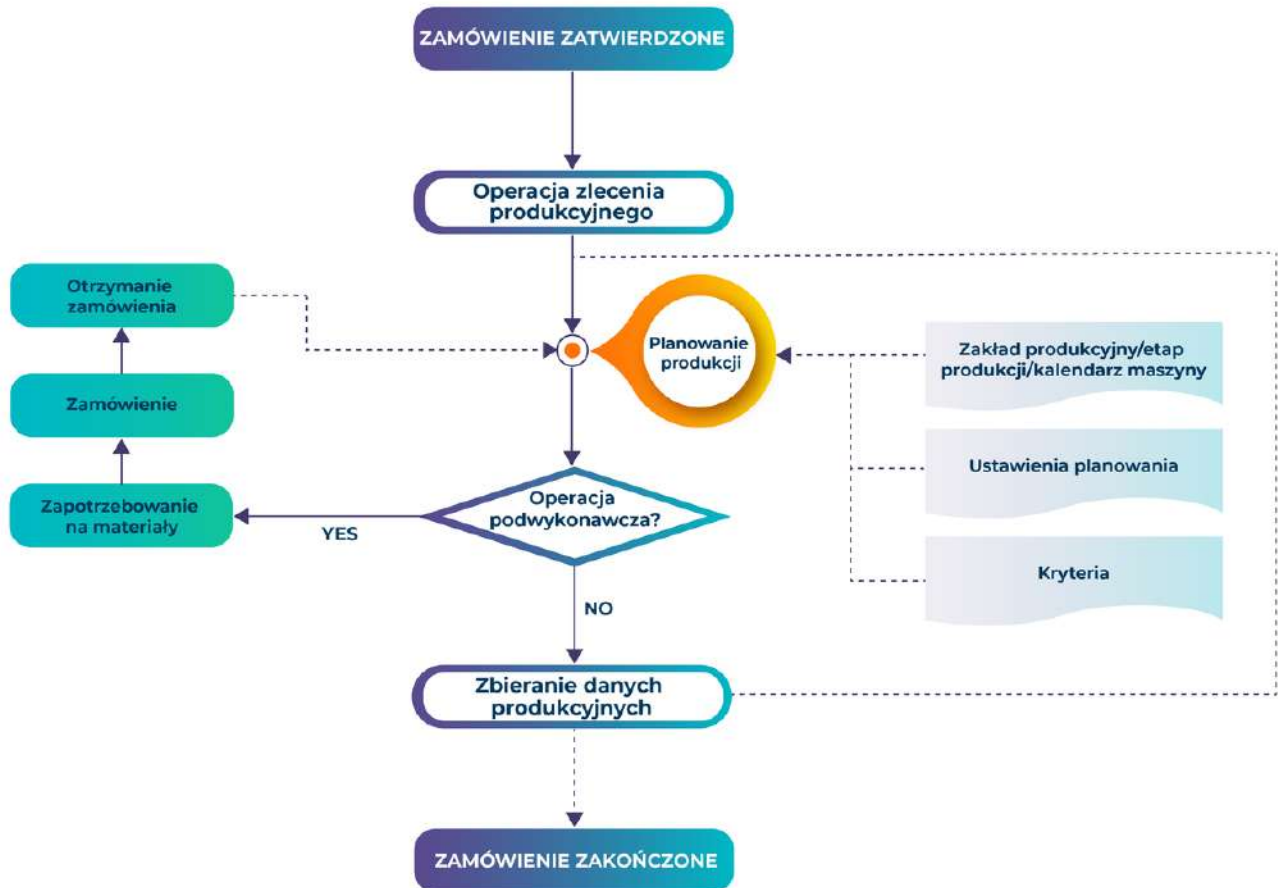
ZAMÓWIENIE ZATWIERDZONE

Operacja zlecenia produkcyjnego

Otrzymanie zamówienia

Zamówienie

Zapotrzebowanie na materiały

Planowanie produkcji

Zakład produkcyjny/etap produkcji/kalendarz maszyny

Ustawienia planowania

Kryteria

Operacja podwykonawcza?

YES

NO

Zbieranie danych produkcyjnych

ZAMÓWIENIE ZAKOŃCZONE